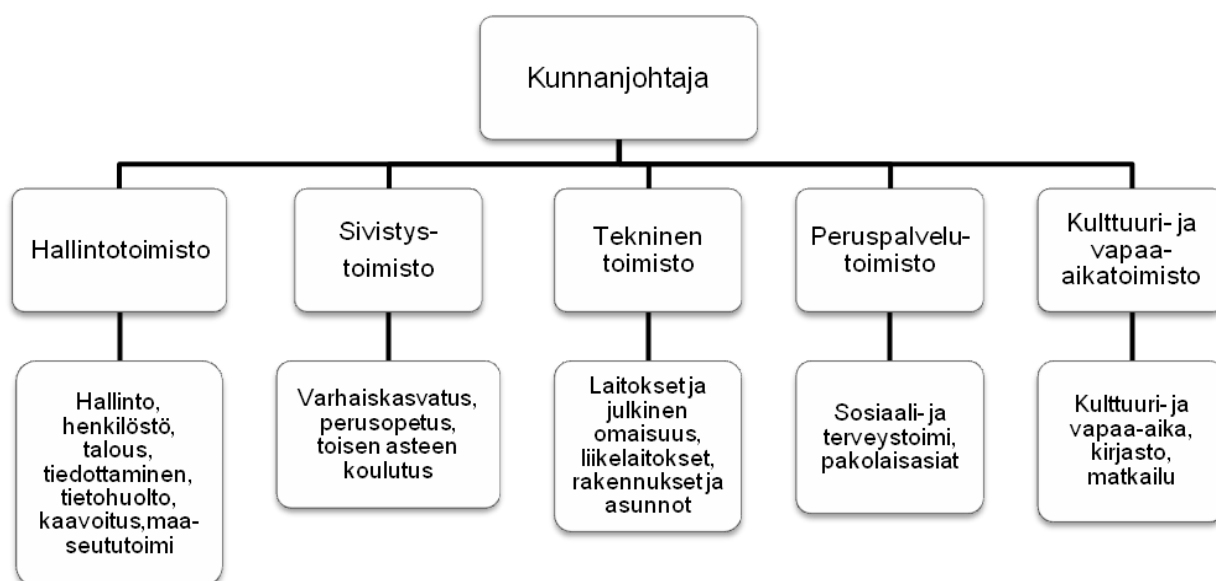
Kunnanjohtaja

Hallintotoimisto

Hallinto, henkilöstö, talous, tiedottaminen, tietohuolto, kaavoitus,maaseututoimi

Sivistystoimisto

Varhaiskasvatus, perusopetus, toisen asteen koulutus

Tekninen toimisto

Laitokset ja julkinen omaisuus, liikelaitokset, rakennukset ja asunnot

Peruspalvelutoimisto

Sosiaali- ja terveystoimi, pakolaisasiat

Kulttuuri- ja vapaa-aikatoimisto

Kulttuuri- ja vapaa-aika, kirjasto, matkailu